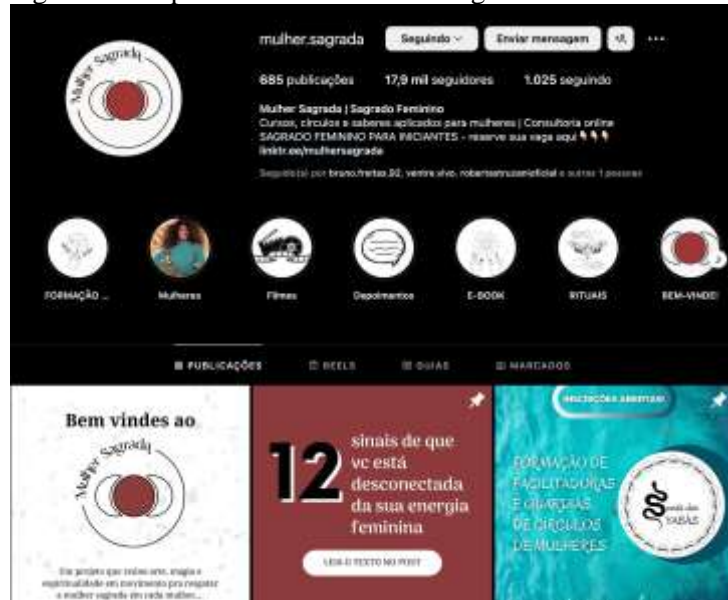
Mulher Sagrada

mulher.sagrada Seguindo Enviar mensagem

685 publicações 17,9 mil seguidores 1.025 seguindo

Mulher Sagrada | Sagrado Feminino
Cursos, círculos e saberes aplicados para mulheres | Consultoria online
SAGRADO FEMININO PARA INICIANTES - reserve sua vaga aqui 👇👇👇
linktr.ee/mulhersagrada

Seguido(a) por bruno.freitas.92, ventre.vivo, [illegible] e outras 1 pessoas

FORMAÇÃO ... Mulheres Filmes Depoimentos E-BOOK RITUAIS BEM-VINDE!

PUBLICAÇÕES REELS GUIAS MARCADOS

Bem vindes ao
Mulher Sagrada
Um projeto que reúne arte, magia e espiritualidade em movimento pra resgatar a mulher sagrada em cada mulher...

12 sinais de que vc está desconectada da sua energia feminina
LEIA O TEXTO NO POST

INSCRIÇÕES ABERTAS!
FORMAÇÃO DE FACILITADORAS E GUARDIÃS DE CÍRCULOS DE MULHERES
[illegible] das YABÁS